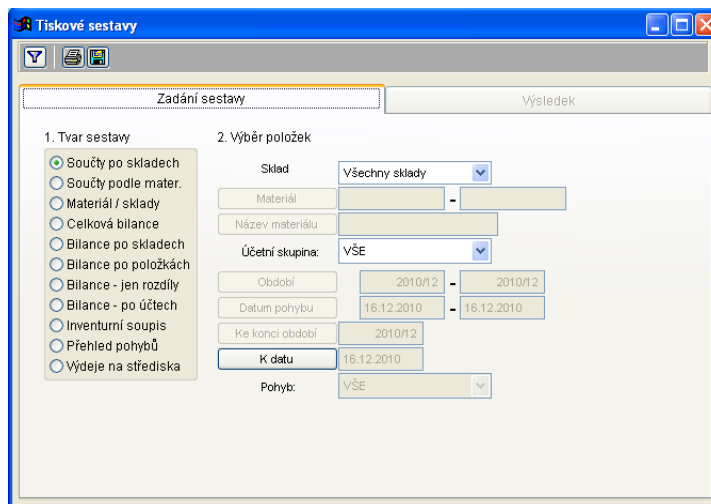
Tiskové sestavy

Zadání sestavy
Výsledek

1. Tvar sestavy
Součty po skladech
Součty podle mater.
Materiál / sklady
Celková bilance
Bilance po skladech
Bilance po položkách
Bilance - jen rozdíly
Bilance - po účtech
Inventurní soupis
Přehled pohybů
Výdeje na střediska

2. Výběr položek
Sklad
Všechny sklady
Materiál
-
Název materiálu
Účetní skupina:
VŠE
Období
2010/12
-
2010/12
Datum pohybu
16.12.2010
-
16.12.2010
Ke konci období
2010/12
K datu
16.12.2010
Pohyb:
VŠE